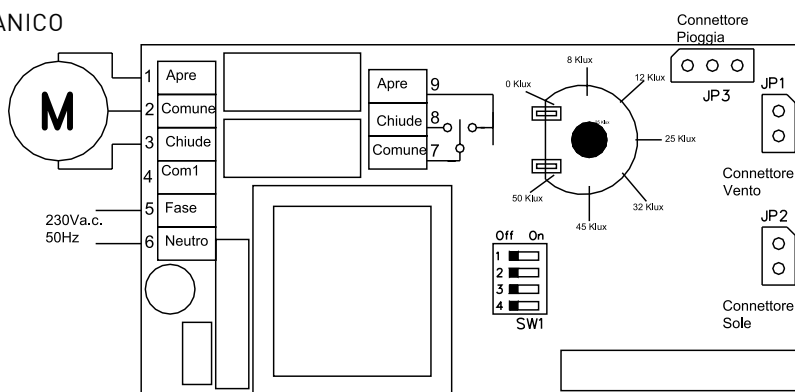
ANICO

M

1 Apre
2 Comune
3 Chiude
4 Com1
5 Fase
6 Neutro

230Va.c.
50Hz

Apre 9
Chiude 8
Comune 7

0 Klux
8 Klux
12 Klux
25 Klux
32 Klux
45 Klux
50 Klux

Connettore Pioggia
JP3
JP1
Connettore Vento
JP2
Connettore Sole

Off On
1
2
3
4
SW1